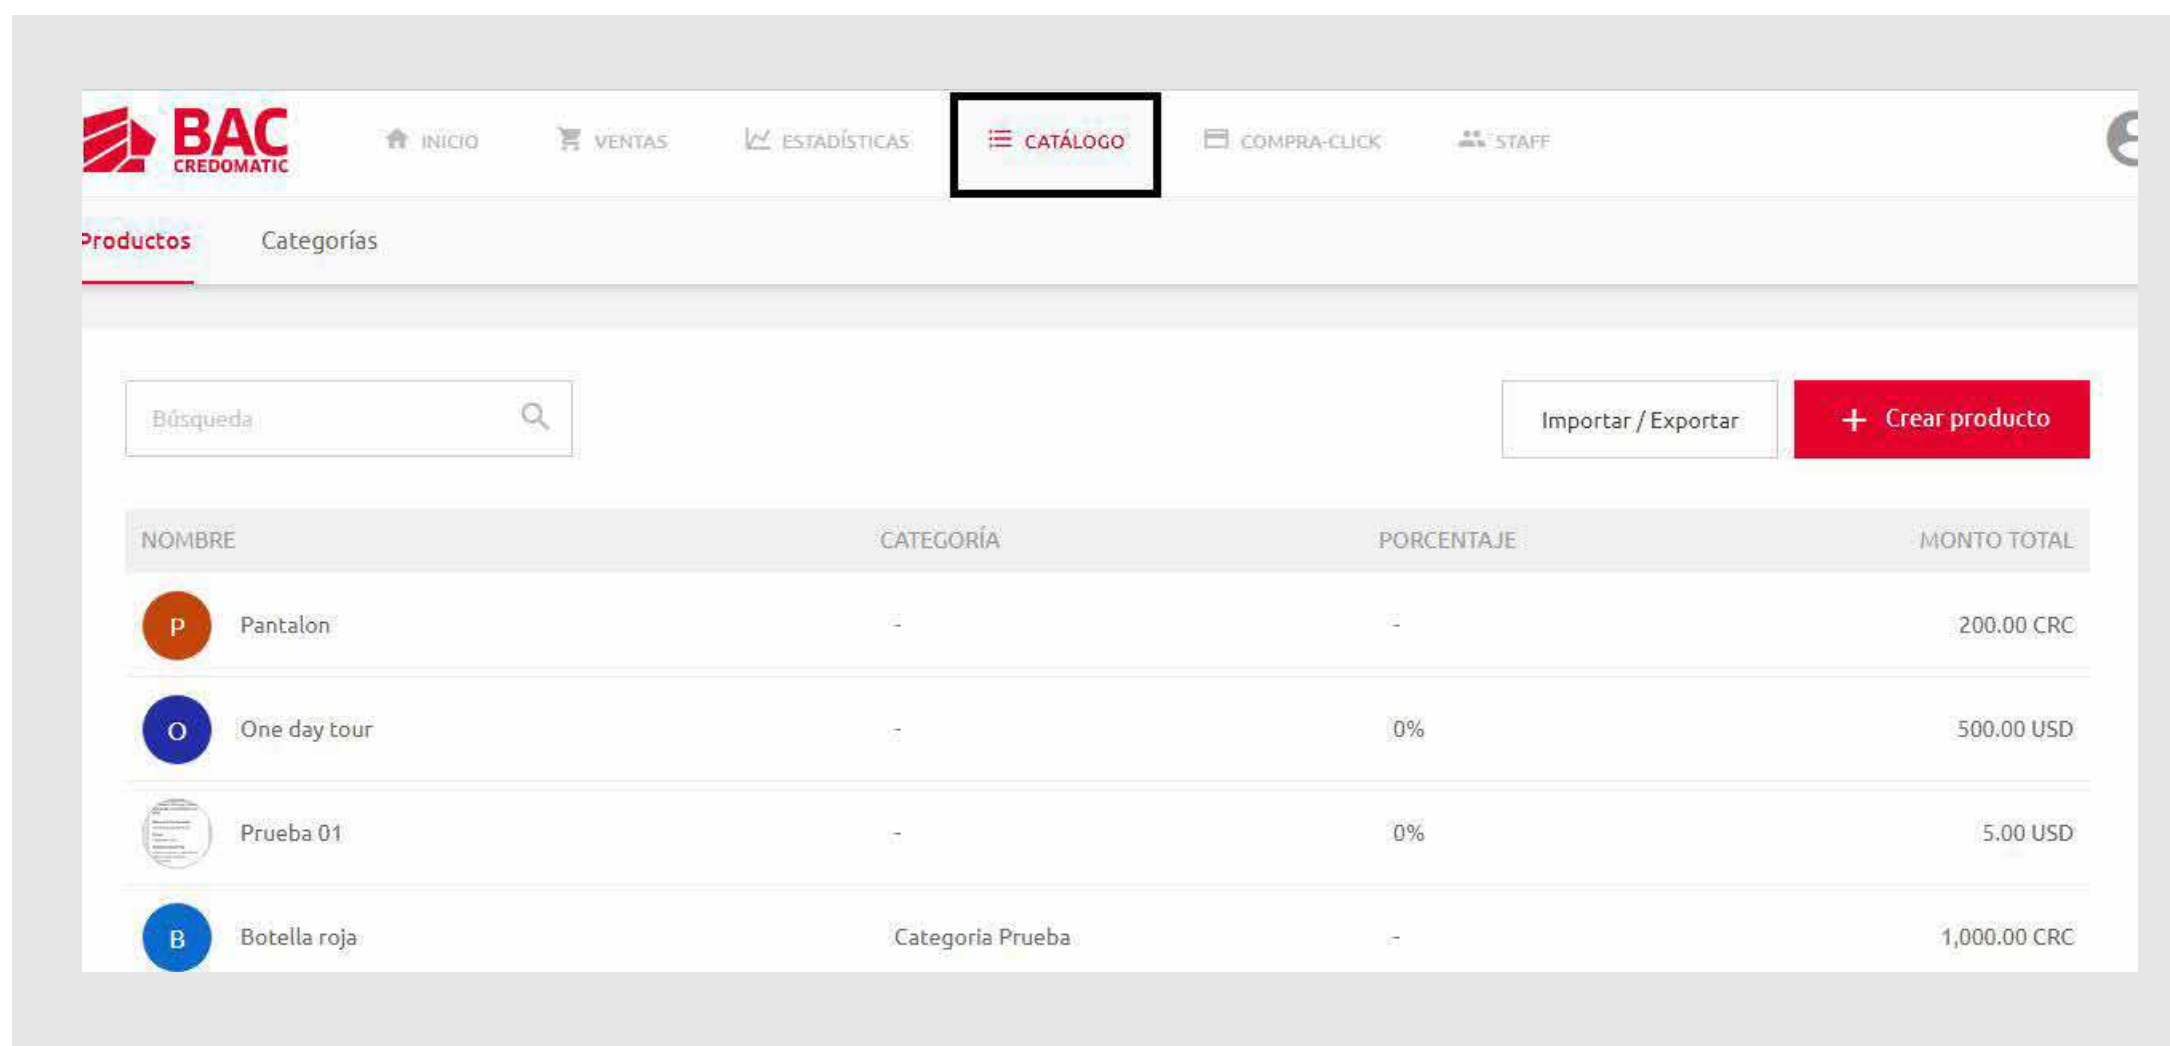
BAC CREDOMATIC

INICIO VENTAS ESTADÍSTICAS CATÁLOGO COMPRA-CLICK STAFF

Productos Categorías

Búsqueda

Importar / Exportar

+ Crear producto

| NOMBRE | CATEGORÍA | PORCENTAJE | MONTO TOTAL |
|---|---|---|---|
| P Pantalon | - | - | 200.00 CRC |
| O One day tour | - | 0% | 500.00 USD |
| Prueba 01 | - | 0% | 5.00 USD |
| B Botella roja | Categoria Prueba | - | 1,000.00 CRC |